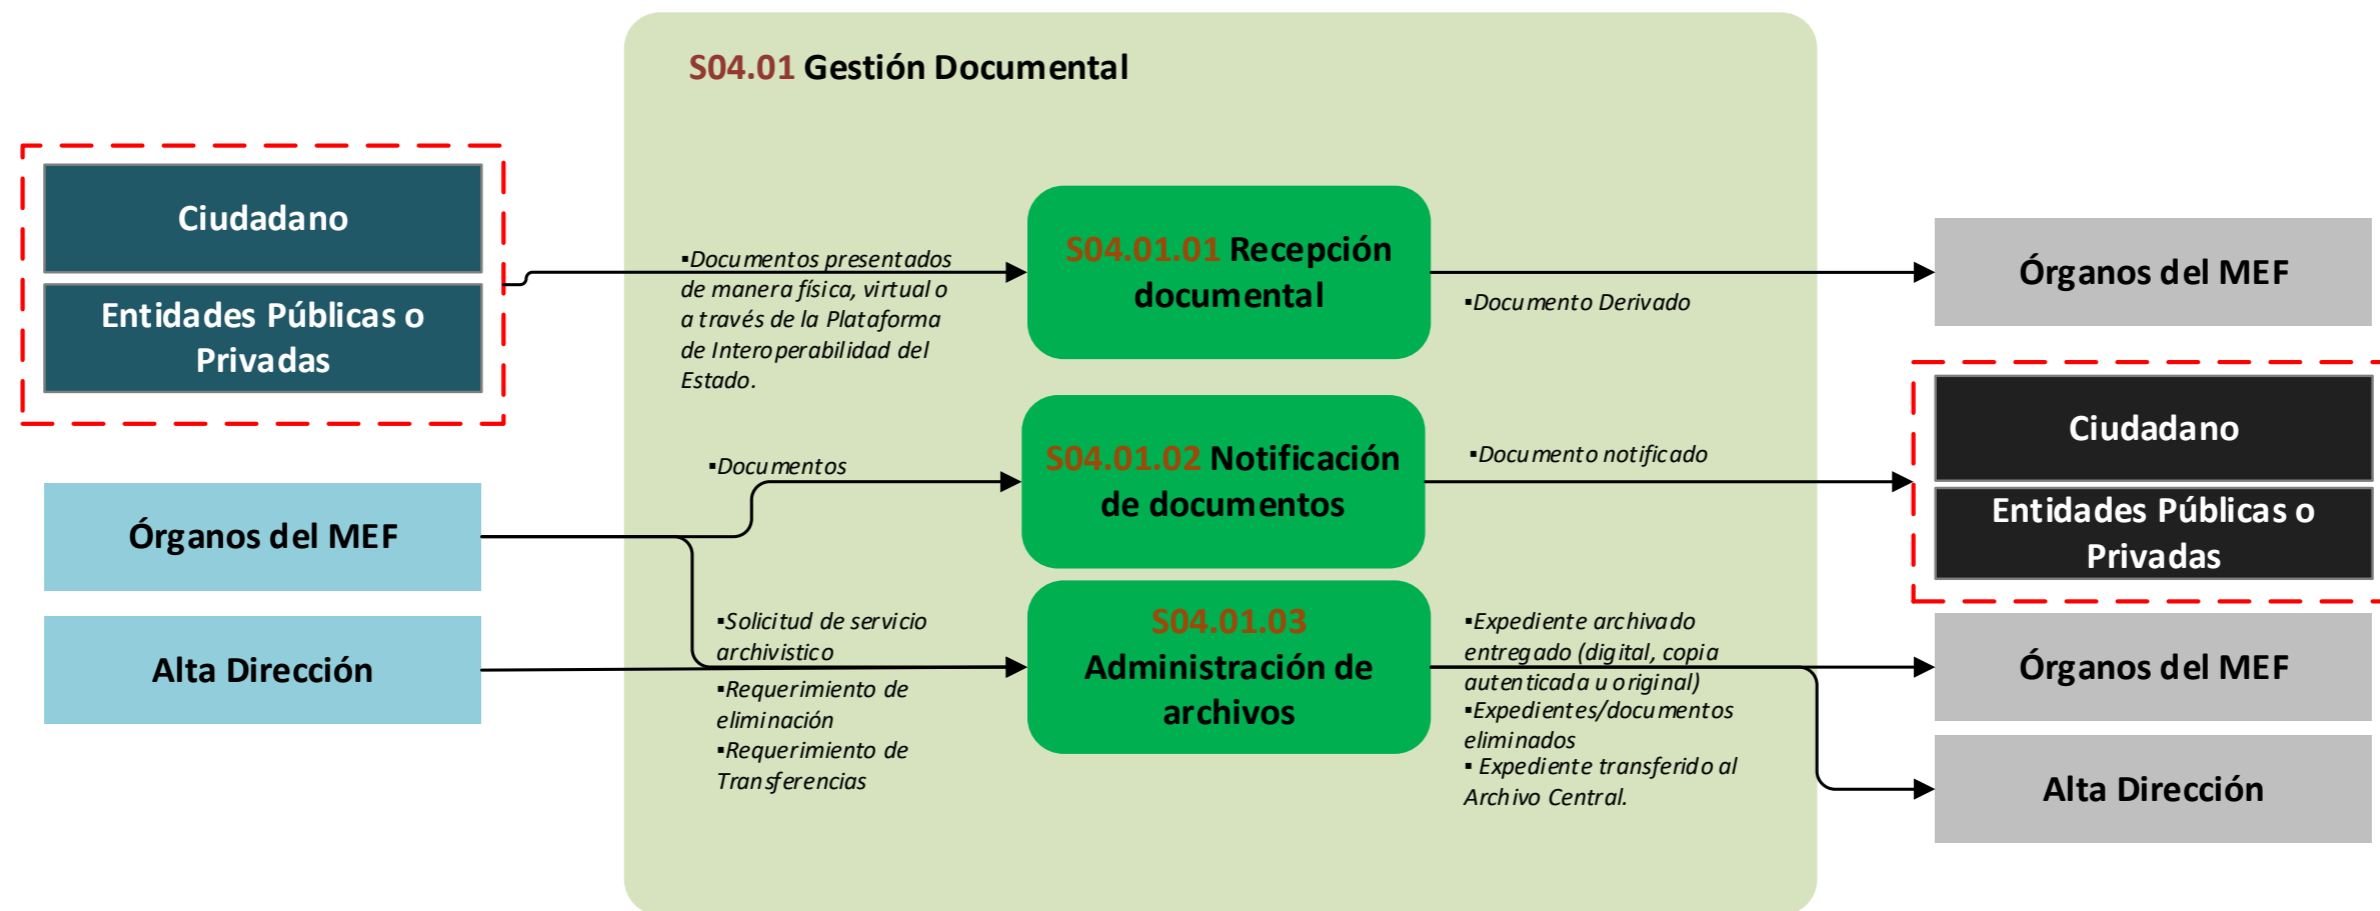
S04.01 Gestión Documental

Ciudadano

Entidades Públicas o Privadas

▪Documentos presentados de manera física, virtual o a través de la Plataforma de Interoperabilidad del Estado.

S04.01.01 Recepción documental

▪Documento Derivado

Órganos del MEF

▪Documentos

Órganos del MEF

S04.01.02 Notificación de documentos

▪Documento notificado

Ciudadano

Entidades Públicas o Privadas

▪Solicitud de servicio archivistico
▪Requerimiento de eliminación
▪Requerimiento de Transferencias

Alta Dirección

S04.01.03 Administración de archivos

▪Expediente archivado entregado (digital, copia autenticada u original)
▪Expedientes/documentos eliminados
▪ Expediente transferido al Archivo Central.

Órganos del MEF

Alta Dirección